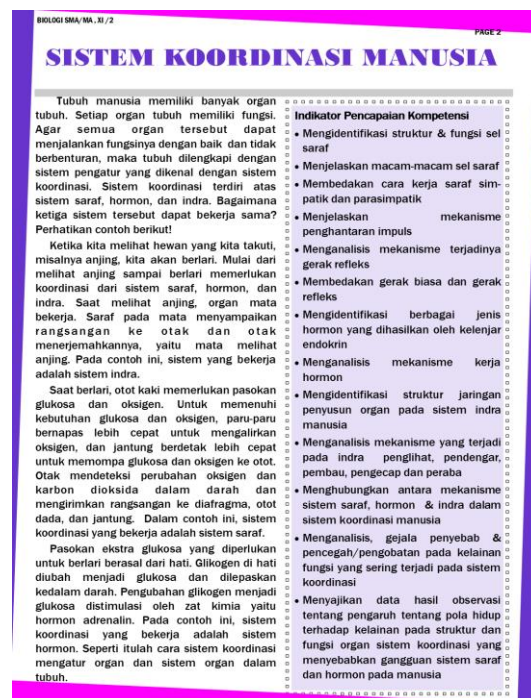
BIOLOGI SMA/MA . XI / 2

PAGE 2

SISTEM KOORDINASI MANUSIA

Tubuh manusia memiliki banyak organ tubuh. Setiap organ tubuh memiliki fungsi. Agar semua organ tersebut dapat menjalankan fungsinya dengan baik dan tidak berbenturan, maka tubuh dilengkapi dengan sistem pengatur yang dikenal dengan sistem koordinasi. Sistem koordinasi terdiri atas sistem saraf, hormon, dan indra. Bagaimana ketiga sistem tersebut dapat bekerja sama? Perhatikan contoh berikut!

Ketika kita melihat hewan yang kita takuti, misalnya anjing, kita akan berlari. Mulai dari melihat anjing sampai berlari memerlukan koordinasi dari sistem saraf, hormon, dan indra. Saat melihat anjing, organ mata bekerja. Saraf pada mata menyampaikan rangsangan ke otak dan otak menerjemahkannya, yaitu mata melihat anjing. Pada contoh ini, sistem yang bekerja adalah sistem indra.

Saat berlari, otot kaki memerlukan pasokan glukosa dan oksigen. Untuk memenuhi kebutuhan glukosa dan oksigen, paru-paru bernapas lebih cepat untuk mengalirkan oksigen, dan jantung berdetak lebih cepat untuk memompa glukosa dan oksigen ke otot. Otak mendeteksi perubahan oksigen dan karbon dioksida dalam darah dan mengirimkan rangsangan ke diafragma, otot dada, dan jantung. Dalam contoh ini, sistem koordinasi yang bekerja adalah sistem saraf.

Pasokan ekstra glukosa yang diperlukan untuk berlari berasal dari hati. Glikogen di hati diubah menjadi glukosa dan dilepaskan kedalam darah. Pengubahan glikogen menjadi glukosa distimulasi oleh zat kimia yaitu hormon adrenalin. Pada contoh ini, sistem koordinasi yang bekerja adalah sistem hormon. Seperti itulah cara sistem koordinasi mengatur organ dan sistem organ dalam tubuh.

Indikator Pencapaian Kompetensi
• Mengidentifikasi struktur & fungsi sel saraf
• Menjelaskan macam-macam sel saraf
• Membedakan cara kerja saraf simpatik dan parasimpatik
• Menjelaskan mekanisme penghantaran impuls
• Menganalisis mekanisme terjadinya gerak refleks
• Membedakan gerak biasa dan gerak refleks
• Mengidentifikasi berbagai jenis hormon yang dihasilkan oleh kelenjar endokrin
• Menganalisis mekanisme kerja hormon
• Mengidentifikasi struktur jaringan penyusun organ pada sistem indra manusia
• Menganalisis mekanisme yang terjadi pada indra penglihat, pendengar, pembau, pengecap dan peraba
• Menghubungkan antara mekanisme sistem saraf, hormon & indra dalam sistem koordinasi manusia
• Menganalisis, gejala penyebab & pencegah/pengobatan pada kelainan fungsi yang sering terjadi pada sistem koordinasi
• Menyajikan data hasil observasi tentang pengaruh tentang pola hidup terhadap kelainan pada struktur dan fungsi organ sistem koordinasi yang menyebabkan gangguan sistem saraf dan hormon pada manusia